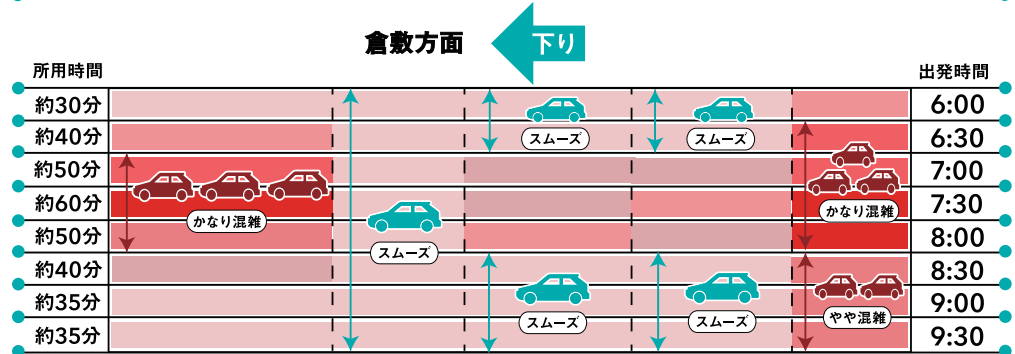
倉敷方面

下り

所用時間

出発時間

| 所用時間 | 出発時間 |
|---|---|
| 約30分 | 6:00 |
| 約40分 | 6:30 |
| 約50分 | 7:00 |
| 約60分 | 7:30 |
| 約50分 | 8:00 |
| 約40分 | 8:30 |
| 約35分 | 9:00 |
| 約35分 | 9:30 |

かなり混雑

スムーズ

スムーズ

スムーズ

かなり混雑

スムーズ

スムーズ

やや混雑